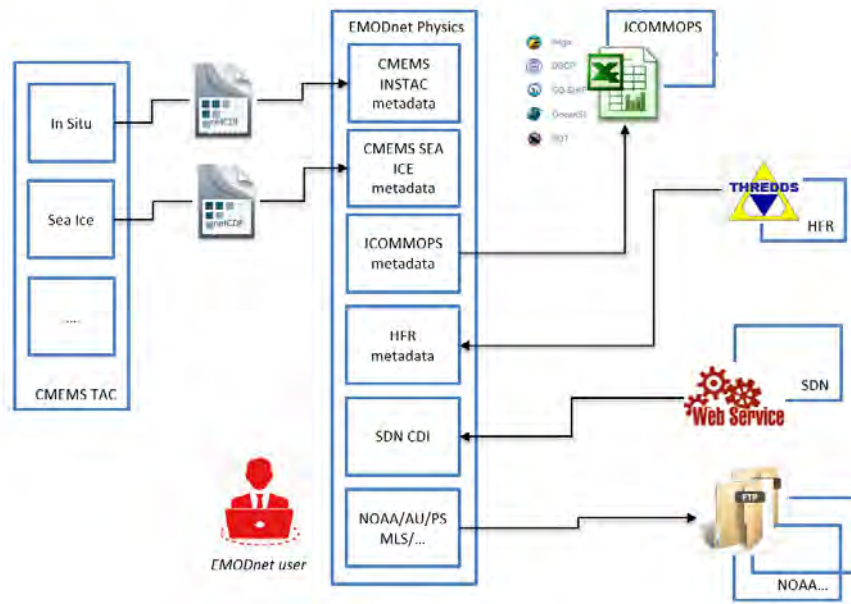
In Situ

Sea Ice

....

CMEMS TAC

netCDF

netCDF

EMODnet Physics

CMEMS INSTAC metadata

CMEMS SEA ICE metadata

JCOMMOPS metadata

HFR metadata

SDN CDI

NOAA/AU/PS MLS/...

JCOMMOPS

Argo

DBCP

GO-SHIP

OceanSITES

SOT

THREDDS

HFR

SDN

Web Service

FTP

NOAA...

EMODnet user